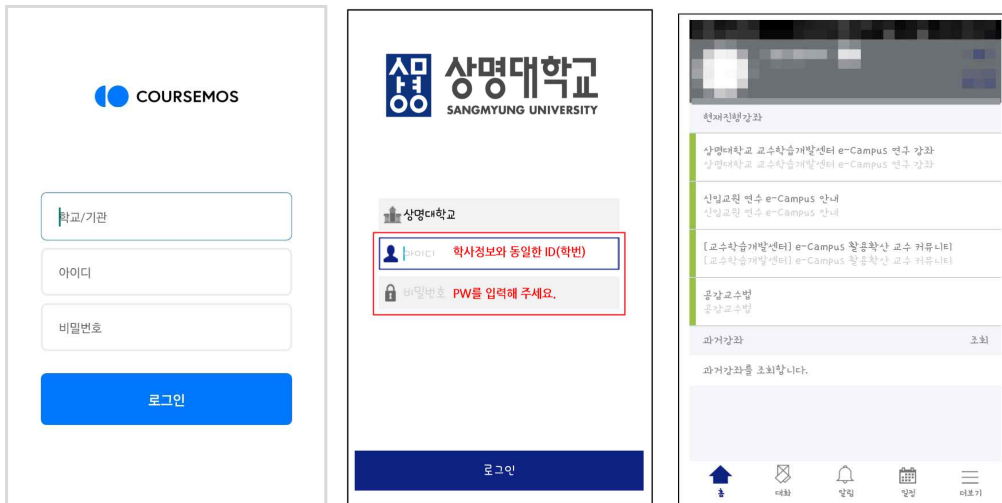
COURSEMOS

학교/기관

아이디

비밀번호

로그인

상명대학교
SANGMYUNG UNIVERSITY

상명대학교

아이디 학사정보와 동일한 ID(학번)

비밀번호 PW를 입력해 주세요.

로그인

현재진행강좌

상명대학교 교수학습개발센터 e-Campus 연수 강좌
상명대학교 교수학습개발센터 e-Campus 연수 강좌

신임교원 연수 e-Campus 안내
신임교원 연수 e-Campus 안내

[교수학습개발센터] e-Campus 활용확산 교수 커뮤니티
[교수학습개발센터] e-Campus 활용확산 교수 커뮤니티

공감교수법
공감교수법

과거강좌 조회

과거강좌를 조회합니다.

홈 대화 알림 일정 더보기